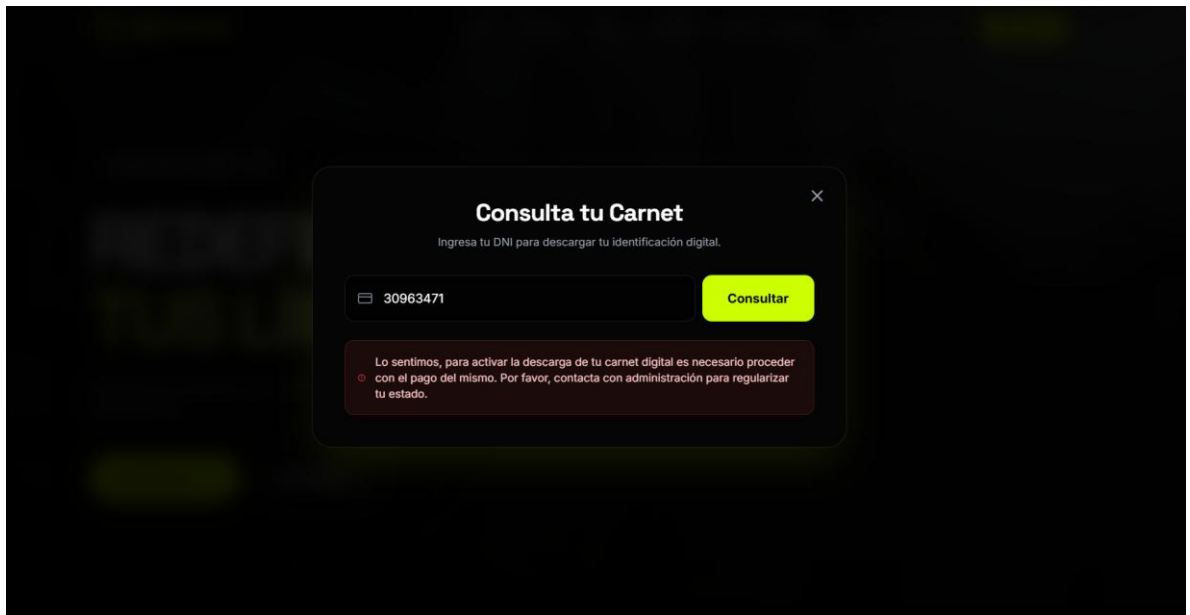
Consulta tu Carnet

Ingresa tu DNI para descargar tu identificación digital.

30963471

Consultar

Lo sentimos, para activar la descarga de tu carnet digital es necesario proceder con el pago del mismo. Por favor, contacta con administración para regularizar tu estado.